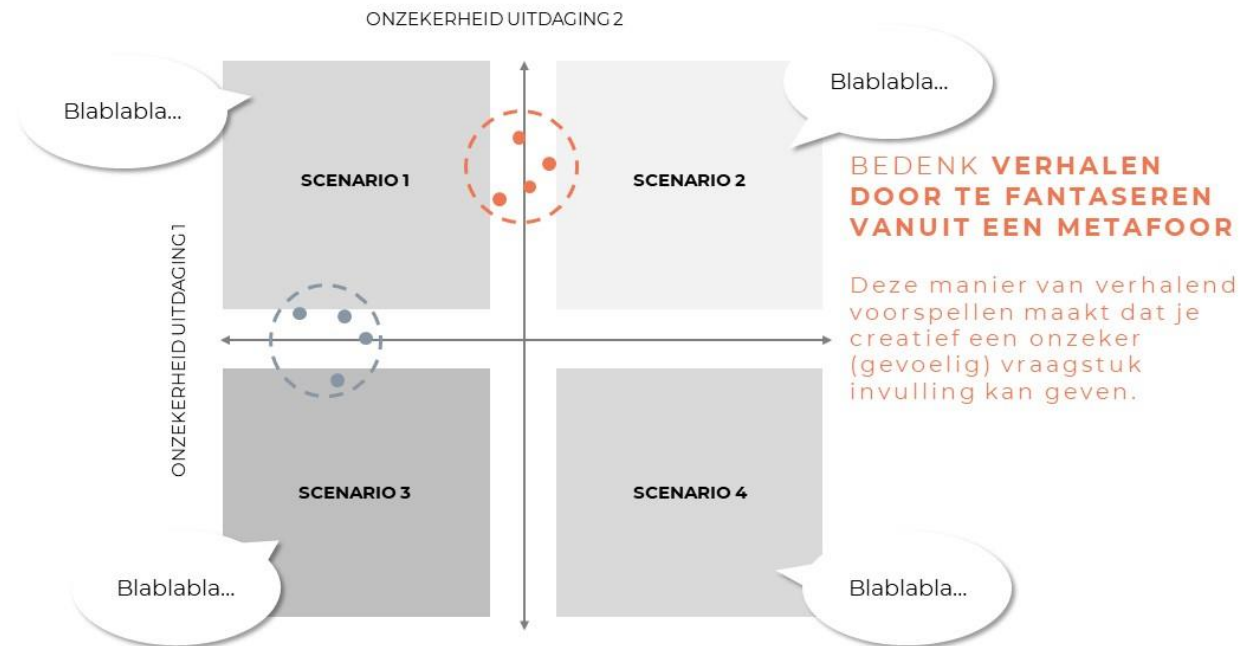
ONZEKERHEID UITDAGING 2

Blablabla...

Blablabla...

SCENARIO 1

SCENARIO 2

BEDENK **VERHALEN DOOR TE FANTASEREN VANUIT EEN METAFOOR**

Deze manier van verhalend voorspellen maakt dat je creatief een onzeker (gevoelig) vraagstuk invulling kan geven.

ONZEKERHEID UITDAGING 1

SCENARIO 3

SCENARIO 4

Blablabla...

Blablabla...